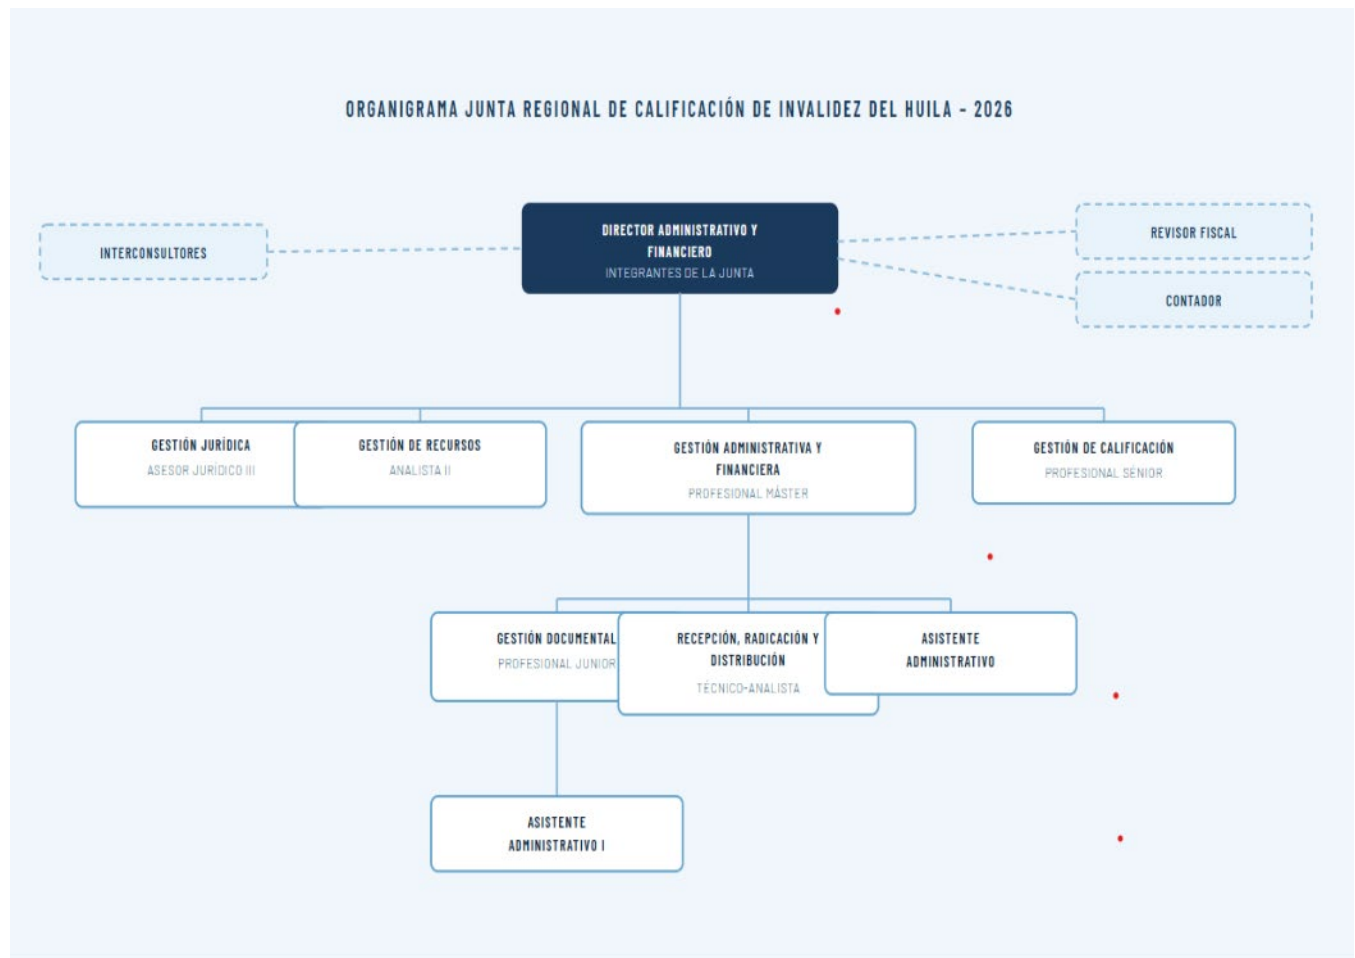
ORGANIGRAMA JUNTA REGIONAL DE CALIFICACIÓN DE INVALIDEZ DEL HUILA - 2026

INTERCONSULTORES

DIRECTOR ADMINISTRATIVO Y FINANCIERO
INTEGRANTES DE LA JUNTA

REVISOR FISCAL

CONTADOR

GESTIÓN JURÍDICA
ASESOR JURÍDICO III

GESTIÓN DE RECURSOS
ANALISTA II

GESTIÓN ADMINISTRATIVA Y FINANCIERA
PROFESIONAL MÁSTER

GESTIÓN DE CALIFICACIÓN
PROFESIONAL SÉNIOR

GESTIÓN DOCUMENTAL
PROFESIONAL JUNIOR

RECEPCIÓN, RADICACIÓN Y DISTRIBUCIÓN
TÉCNICO-ANALISTA

ASISTENTE ADMINISTRATIVO

ASISTENTE ADMINISTRATIVO I